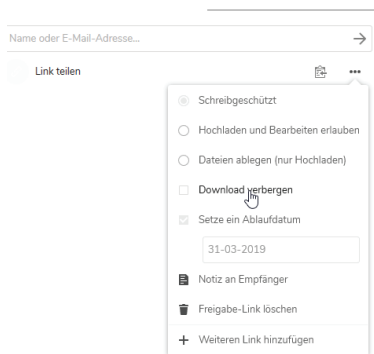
Name oder E-Mail-Adresse...

Link teilen

Schreibgeschützt

Hochladen und Bearbeiten erlauben

Dateien ablegen (nur Hochladen)

Download verbergen

Setze ein Ablaufdatum

31-03-2019

Notiz an Empfänger

Freigabe-Link löschen

+ Weiteren Link hinzufügen